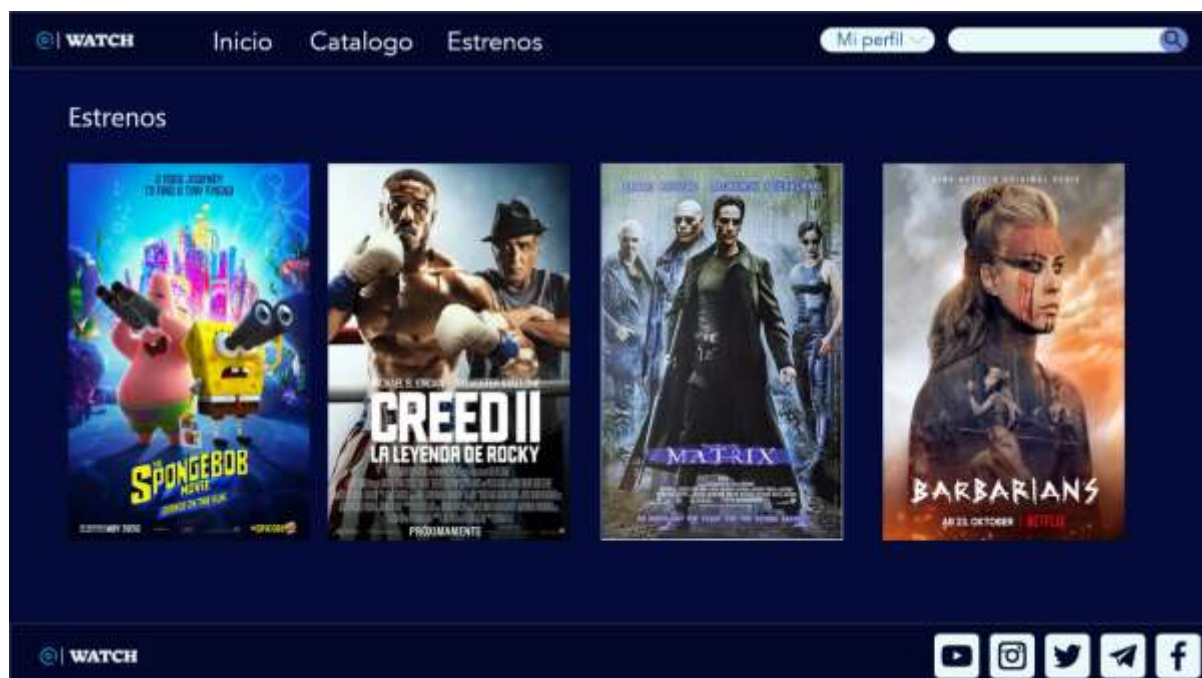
WATCH Inicio Catalogo Estrenos Mi perfil

Estrenos

A TIDAL JOURNEY TO FIND A TINY FRIEND

THE SPONGEBOB MOVIE SPONGE ON THE RUN

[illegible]

CREED II LA LEYENDA DE ROCKY

PRÓXIMAMENTE

MATRIX

BARBARIANS

AB 23. OKTOBER NETFLIX

WATCH